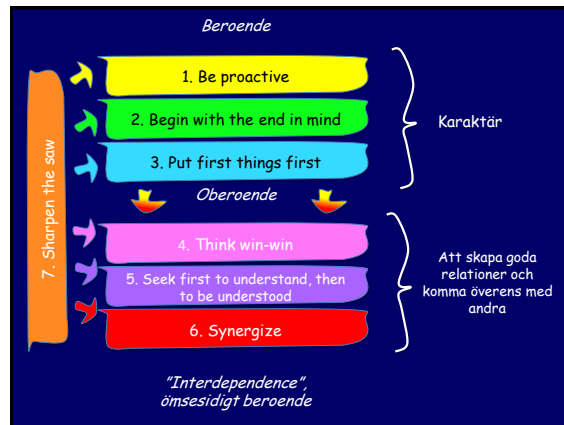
Beroende

7. Sharpen the saw

1. Be proactive

2. Begin with the end in mind

3. Put first things first

Karaktär

Oberoende

4. Think win-win

5. Seek first to understand, then to be understood

6. Synergize

Att skapa goda relationer och komma överens med andra

"Interdependence", ömsesidigt beroende